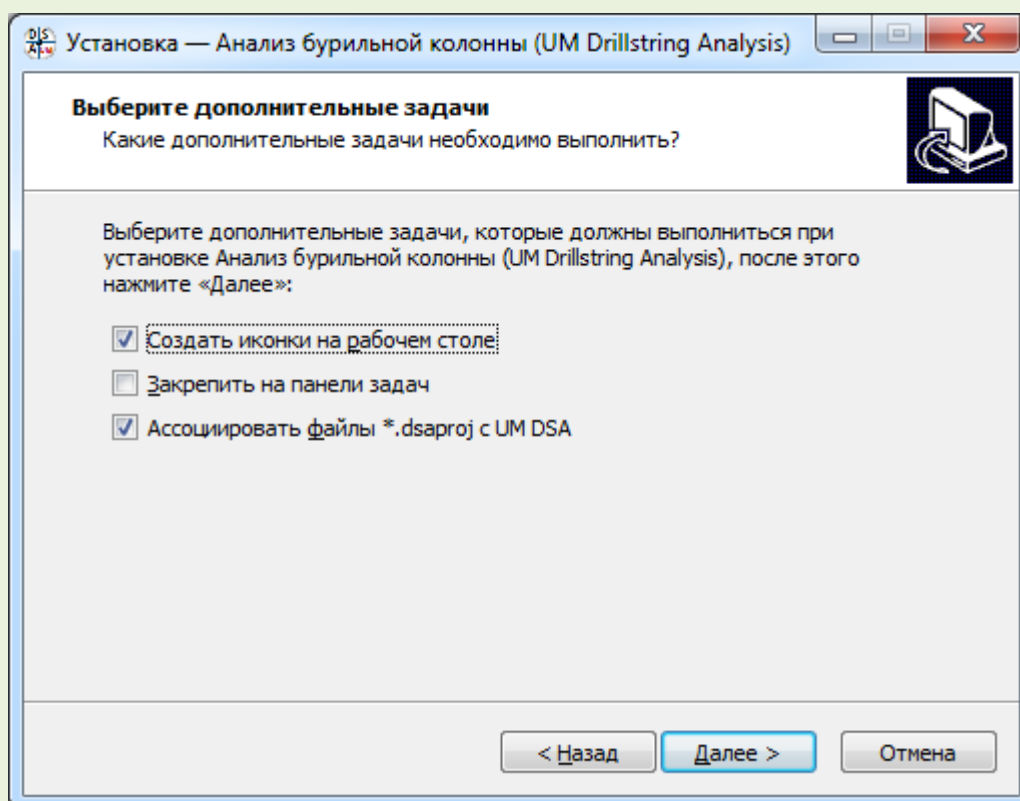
Установка — Анализ бурильной колонны (UM Drillstring Analysis)

Выберите дополнительные задачи
Какие дополнительные задачи необходимо выполнить?

Выберите дополнительные задачи, которые должны выполниться при установке Анализ бурильной колонны (UM Drillstring Analysis), после этого нажмите «Далее»:

☑ Создать иконки на рабочем столе
☐ Закрепить на панели задач
☑ Ассоциировать файлы *.dsaproj с UM DSA

< Назад
Далее >
Отмена